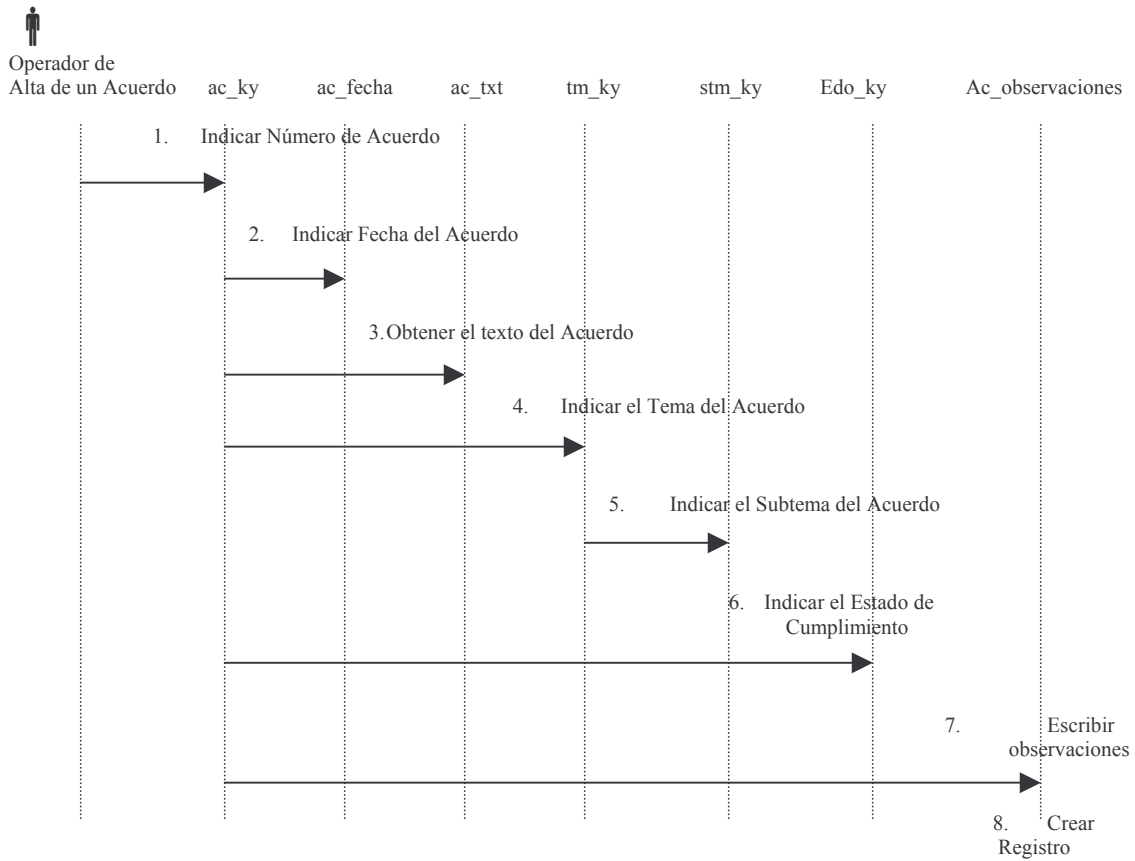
Operador de Alta de un Acuerdo

ac_ky

ac_fecha

ac_txt

tm_ky

stm_ky

Edo_ky

Ac_observaciones

1. Indicar Número de Acuerdo

2. Indicar Fecha del Acuerdo

3. Obtener el texto del Acuerdo

4. Indicar el Tema del Acuerdo

5. Indicar el Subtema del Acuerdo

6. Indicar el Estado de Cumplimiento

7. Escribir observaciones

8. Crear Registro